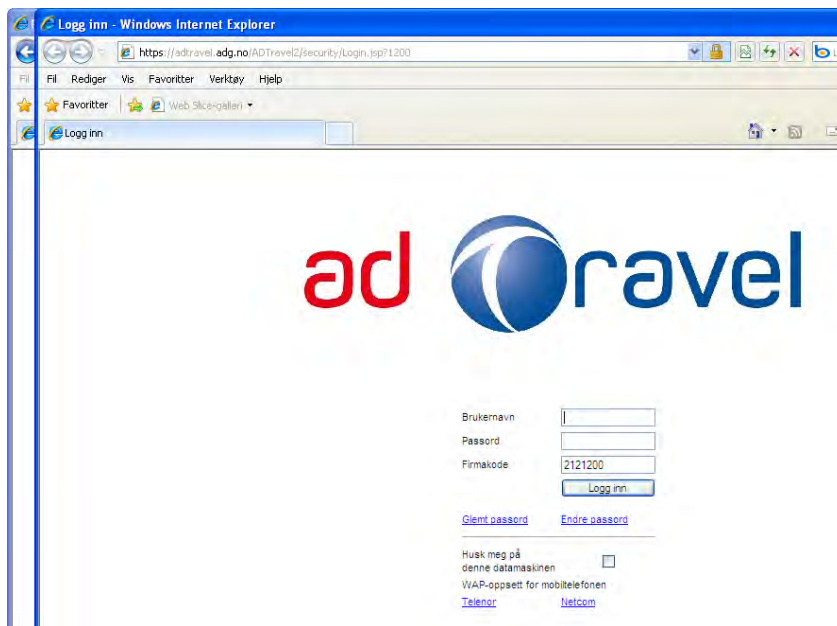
Logg inn - Windows Internet Explorer

https://adtravel.adg.no/ADTravel2/security/Login.jsp?1200

Fil Rediger Vis Favoritter Verktøy Hjelp

Favoritter Web Slice-galleri

Logg inn

ad ravel

Brukernavn
Passord
Firmakode 2121200
Logg inn

Glemt passord Endre passord

Husk meg på denne datamaskinen
WAP-oppsett for mobiltelefonen
Telenor Netcom